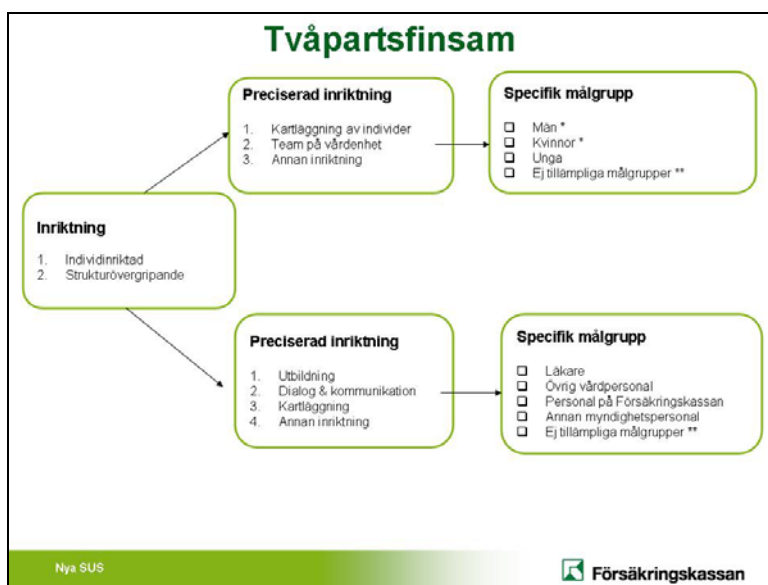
Tvåpartsfinsam

Preciserad inriktning

1. Kartläggning av individer
2. Team på vårdenhet
3. Annan inriktning

Specifik målgrupp

☐ Män *
☐ Kvinnor *
☐ Unga
☐ Ej tillämpliga målgrupper **

Inriktning

1. Individinriktad
2. Strukturövergripande

Preciserad inriktning

1. Utbildning
2. Dialog & kommunikation
3. Kartläggning
4. Annan inriktning

Specifik målgrupp

☐ Läkare
☐ Övrig vårdpersonal
☐ Personal på Försäkringskassan
☐ Annan myndighetspersonal
☐ Ej tillämpliga målgrupper **

Nya SUS

Försäkringskassan